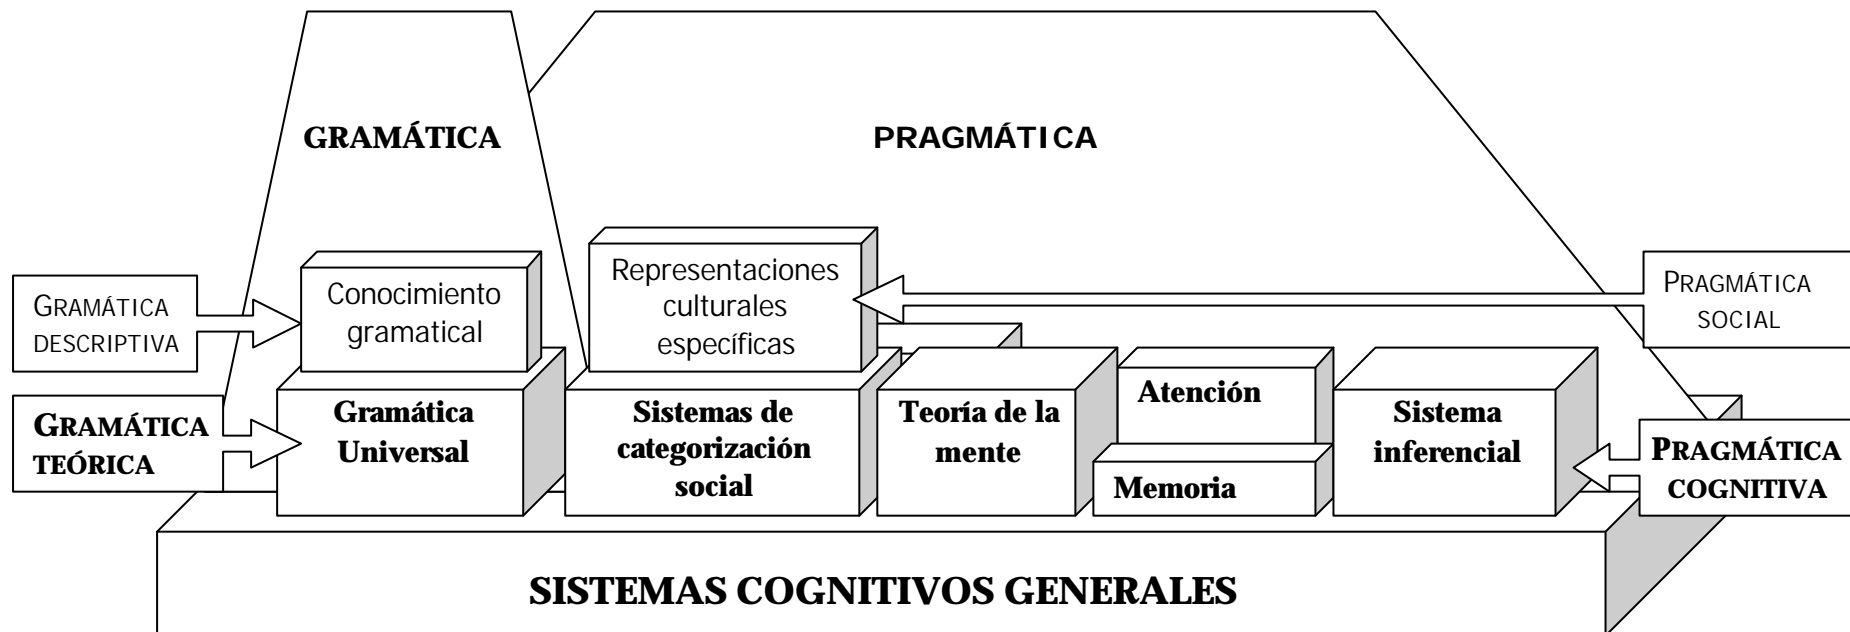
GRAMÁTICA

PRAGMÁTICA

GRAMÁTICA DESCRIPTIVA

Conocimiento gramatical

Representaciones culturales específicas

PRAGMÁTICA SOCIAL

GRAMÁTICA TEÓRICA

Gramática Universal

Sistemas de categorización social

Teoría de la mente

Atención

Memoria

Sistema inferencial

PRAGMÁTICA COGNITIVA

SISTEMAS COGNITIVOS GENERALES